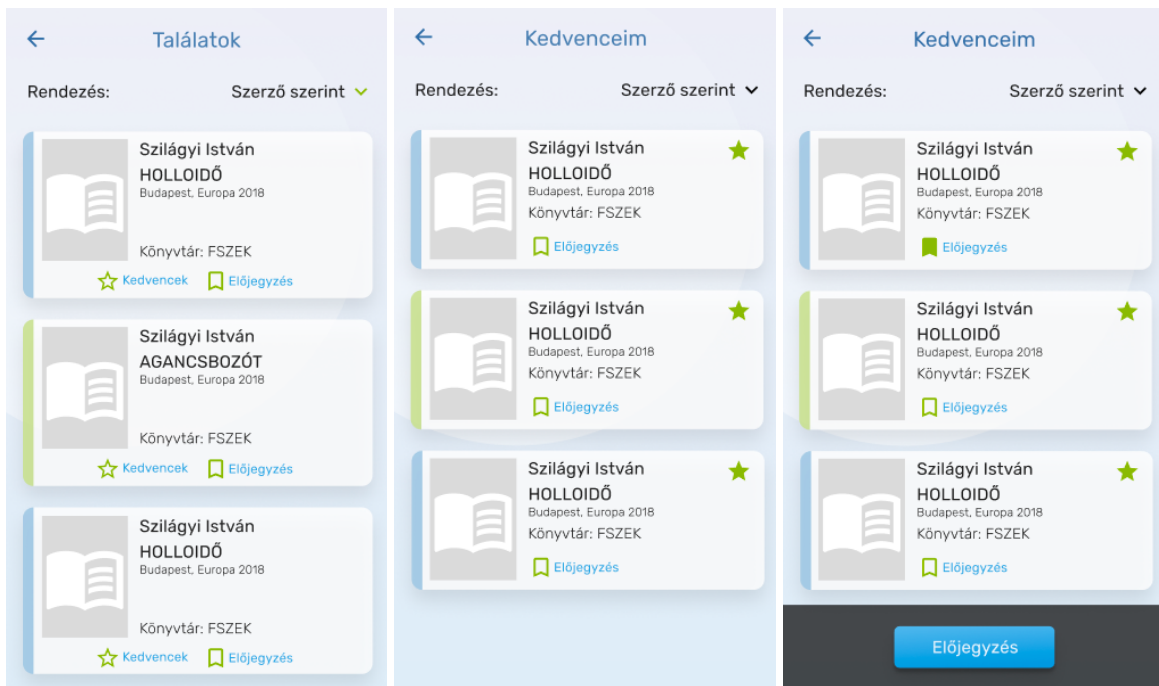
Találatok

Rendezés: Szerző szerint

Szilágyi István
HOLLOIDŐ
Budapest, Europa 2018
Könyvtár: FSZEK
Kedvencek Előjegyzés

Szilágyi István
AGANCSBOZÓT
Budapest, Europa 2018
Könyvtár: FSZEK
Kedvencek Előjegyzés

Szilágyi István
HOLLOIDŐ
Budapest, Europa 2018
Könyvtár: FSZEK
Kedvencek Előjegyzés

Kedvenceim

Rendezés: Szerző szerint

Szilágyi István
HOLLOIDŐ
Budapest, Europa 2018
Könyvtár: FSZEK
Előjegyzés

Szilágyi István
HOLLOIDŐ
Budapest, Europa 2018
Könyvtár: FSZEK
Előjegyzés

Szilágyi István
HOLLOIDŐ
Budapest, Europa 2018
Könyvtár: FSZEK
Előjegyzés

Kedvenceim

Rendezés: Szerző szerint

Szilágyi István
HOLLOIDŐ
Budapest, Europa 2018
Könyvtár: FSZEK
Előjegyzés

Szilágyi István
HOLLOIDŐ
Budapest, Europa 2018
Könyvtár: FSZEK
Előjegyzés

Szilágyi István
HOLLOIDŐ
Budapest, Europa 2018
Könyvtár: FSZEK
Előjegyzés

Előjegyzés